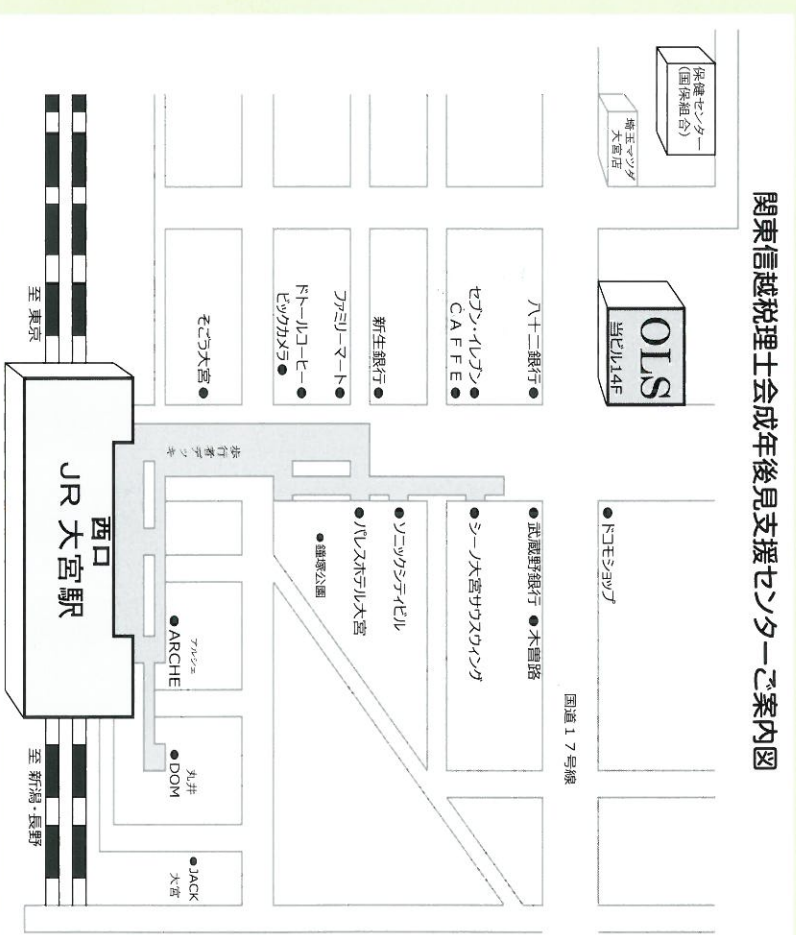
関東信越税理士会成年後見支援センターご案内図

保健センター (国保組合)

埼玉マツダ 大宮店

OLS 当ビル14F

八十二銀行●

セブン・イレブン CAFFE●

新生銀行●

ファミリーマート●

ドトールコーヒー● ビックカメラ

そごう大宮●

歩行者デッキ

●ドコモショップ

●武蔵野銀行 ●木曽路

●シーノ大宮サウスウィング

●ソニックシティビル

●パレスホテル大宮

●鐘塚公園

国道17号線

西口 JR大宮駅

アルシェ ●ARCHE

丸井 ●DOM

●JACK 大宮

至 東京

至 新潟・長野